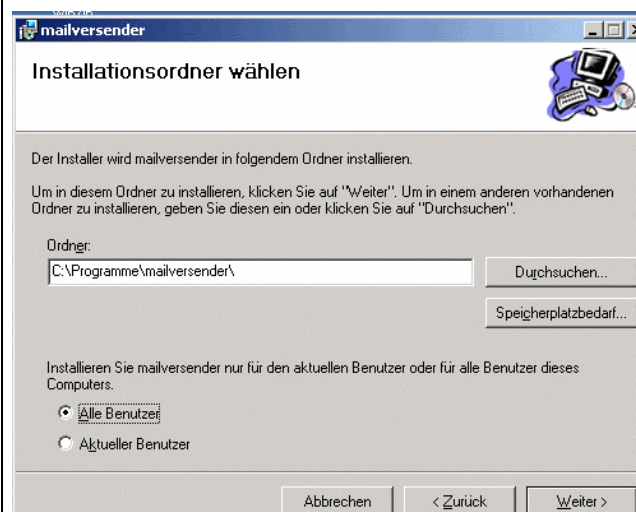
mailversender

Installationsordner wählen

Der Installer wird mailversender in folgendem Ordner installieren.

Um in diesem Ordner zu installieren, klicken Sie auf "Weiter". Um in einem anderen vorhandenen Ordner zu installieren, geben Sie diesen ein oder klicken Sie auf "Durchsuchen".

Ordner:

C:\Programme\mailversender\

Durchsuchen...

Speicherplatzbedarf...

Installieren Sie mailversender nur für den aktuellen Benutzer oder für alle Benutzer dieses Computers.

Alle Benutzer

Aktueller Benutzer

Abbrechen

< Zurück

Weiter >